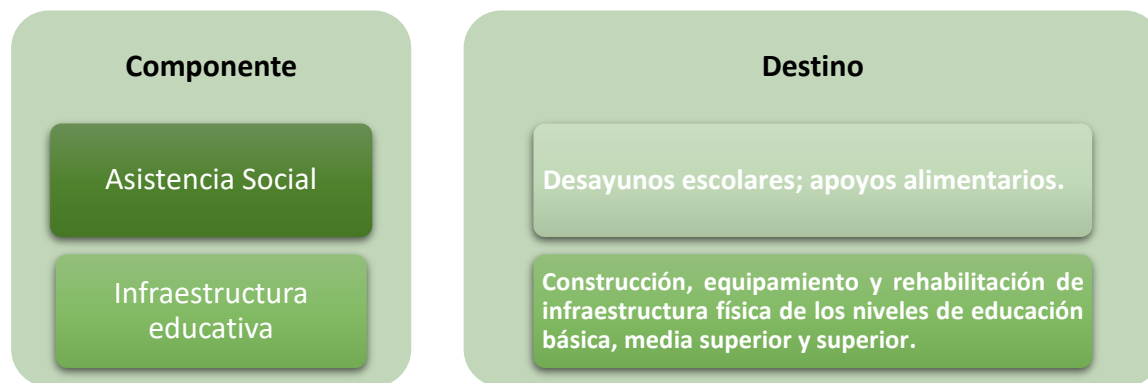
Componente

Asistencia Social

Infraestructura educativa

Destino

Desayunos escolares; apoyos alimentarios.

Construcción, equipamiento y rehabilitación de infraestructura física de los niveles de educación básica, media superior y superior.